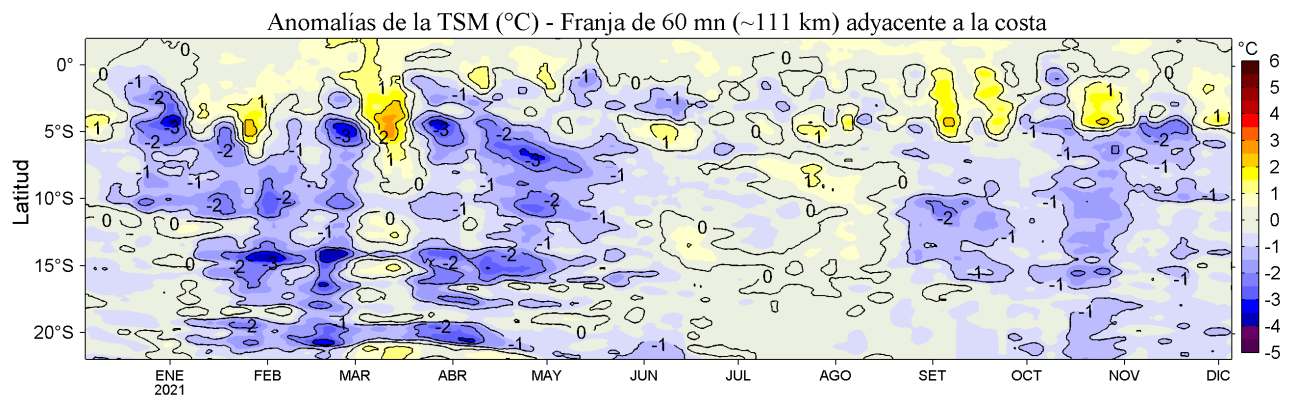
Anomalías de la TSM (°C) - Franja de 60 mn (~111 km) adyacente a la costa

Latitud

0°
5°S
10°S
15°S
20°S

ENE
2021
FEB
MAR
ABR
MAY
JUN
JUL
AGO
SET
OCT
NOV
DIC

°C
6
5
4
3
2
1
0
-1
-2
-3
-4
-5

0
-1
-2
-3
1
2
0
-1
-2
-3
-1
-2
0
1
-1
-2
-3
-1
-2
0
-1
-2
-3
-1
-2
-3
-2
-1
-2
-1
-1
0
0
-1
1
0
0
-1
1
1
-1
0
0
-1
-2
-1
-1
-1
-1
-2
-1
-1
-1
0
1
-1
-1
-2
-1
-1
0
1
-1
-2
0
-1
-1
-1
1